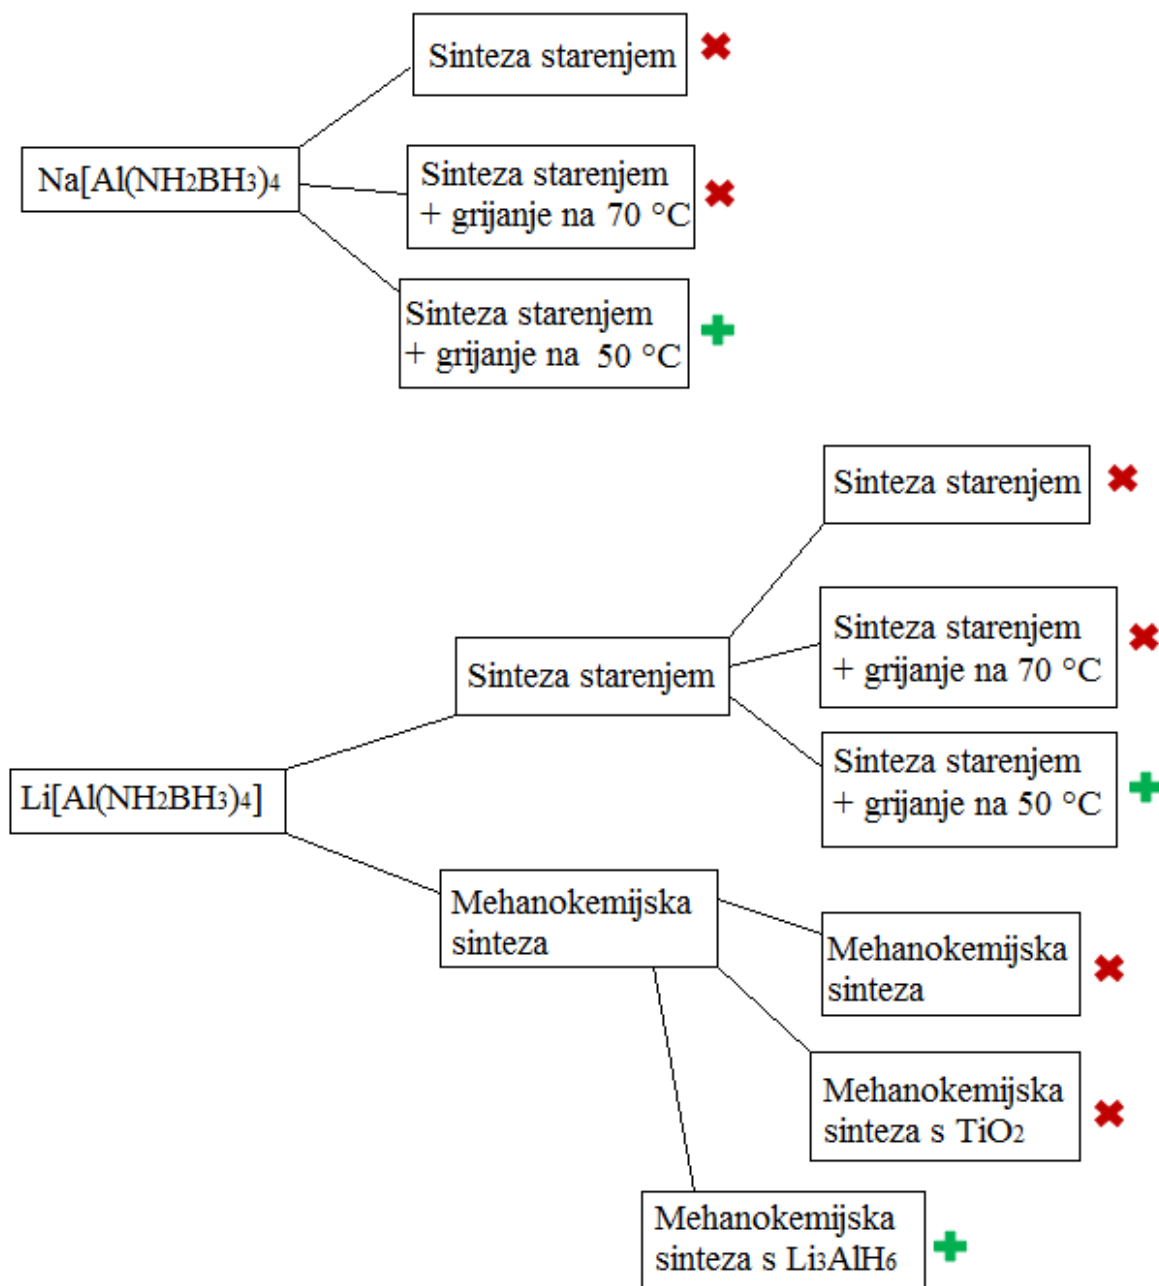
$Na[Al(NH_2BH_3)_4$

Sinteza starenjem ✖

Sinteza starenjem + grijanje na 70 °C ✖

Sinteza starenjem + grijanje na 50 °C ✚

$Li[Al(NH_2BH_3)_4]$

Sinteza starenjem

Sinteza starenjem ✖

Sinteza starenjem + grijanje na 70 °C ✖

Sinteza starenjem + grijanje na 50 °C ✚

Mehanokemijska sinteza

Mehanokemijska sinteza ✖

Mehanokemijska sinteza s $TiO_2$ ✖

Mehanokemijska sinteza s $Li_3AlH_6$ ✚